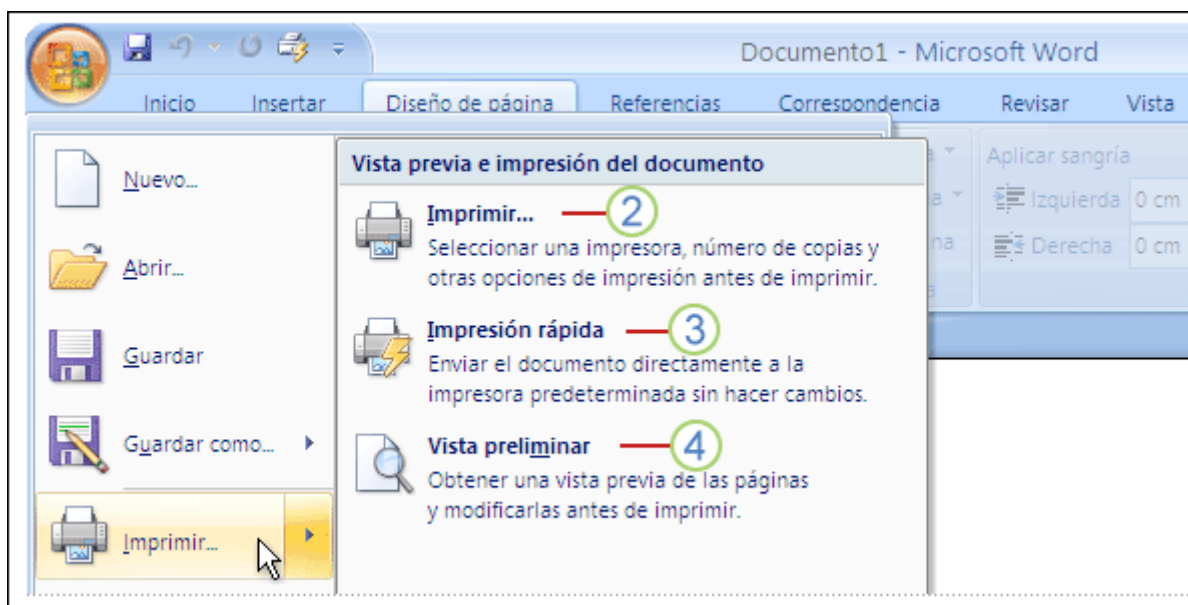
Documento1 - Microsoft Word

Inicio Insertar Diseño de página Referencias Correspondencia Revisar Vista

Nuevo...

Abrir...

Guardar

Guardar como...

Imprimir...

Vista previa e impresión del documento

Imprimir... 2
Seleccionar una impresora, número de copias y otras opciones de impresión antes de imprimir.

Impresión rápida 3
Enviar el documento directamente a la impresora predeterminada sin hacer cambios.

Vista preliminar 4
Obtener una vista previa de las páginas y modificarlas antes de imprimir.

Aplicar sangría
Izquierda 0 cm
Derecha 0 cm